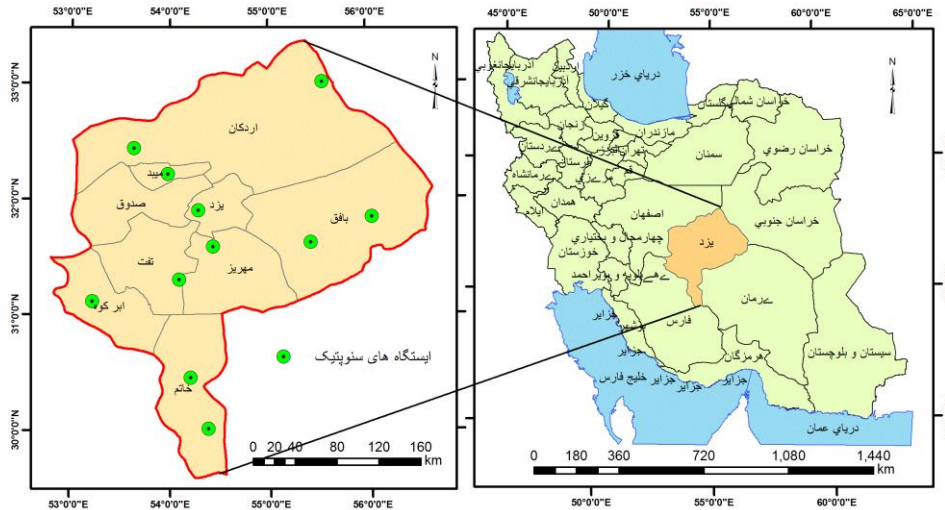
53°0'0"E 54°0'0"E 55°0'0"E 56°0'0"E

33°0'0"N 32°30'0"N 32°0'0"N 31°30'0"N 31°0'0"N 30°30'0"N 30°0'0"N

N

اردکان

میبد

صدوق

یزد

بافق

تفت

مهریز

ابرکوه

خاتم

ایستگاه های سنوپتیک

0 20 40 80 120 160 km

53°0'0"E 54°0'0"E 55°0'0"E 56°0'0"E

45°0'0"E 50°0'0"E 55°0'0"E 60°0'0"E 65°0'0"E

N

درياي خزر

اردبيل

آذربايجانغربي

آذربايجانشرقي

گيلان

زنجان

مازندران

گلستان

خراسان شمالي

خراسان رضوي

سمنان

تهران

قزوين

البرز

کردستان

کرمانشاه

همدان

مرکزي

قم

لرستان

ايلام

اصفهان

خراسان جنوبي

يزد

چهارمحال و بختياري

خوزستان

کهگيلويه و بويراحمد

بوشهر

فارس

کرمان

جزاير

هرمزگان

سيستان و بلوچستان

جزاير خليج فارس

درياي عمان

0 180 360 720 1,080 1,440 km

50°0'0"E 55°0'0"E 60°0'0"E